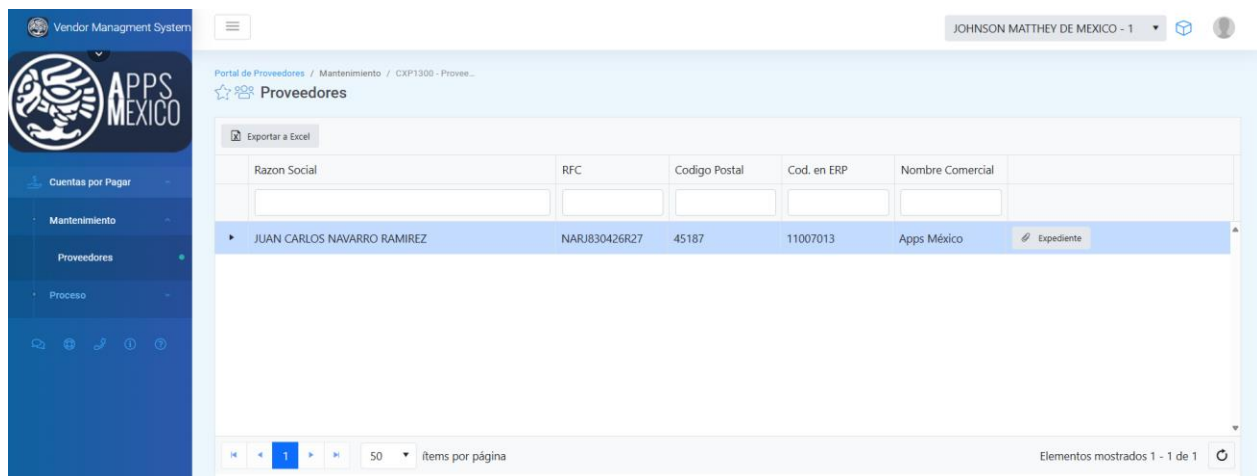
Vendor Managment System

APPS MEXICO

Cuentas por Pagar

Mantenimiento

Proveedores

Proceso

JOHNSON MATTHEY DE MEXICO - 1

Portal de Proveedores / Mantenimiento / CXP1300 - Provee...

Proveedores

Exportar a Excel

| | Razon Social | RFC | Codigo Postal | Cod. en ERP | Nombre Comercial | |
|---|---|---|---|---|---|---|
| ▸ | JUAN CARLOS NAVARRO RAMIREZ | NARJ830426R27 | 45187 | 11007013 | Apps México | Expediente |

1 50 ítems por página

Elementos mostrados 1 - 1 de 1